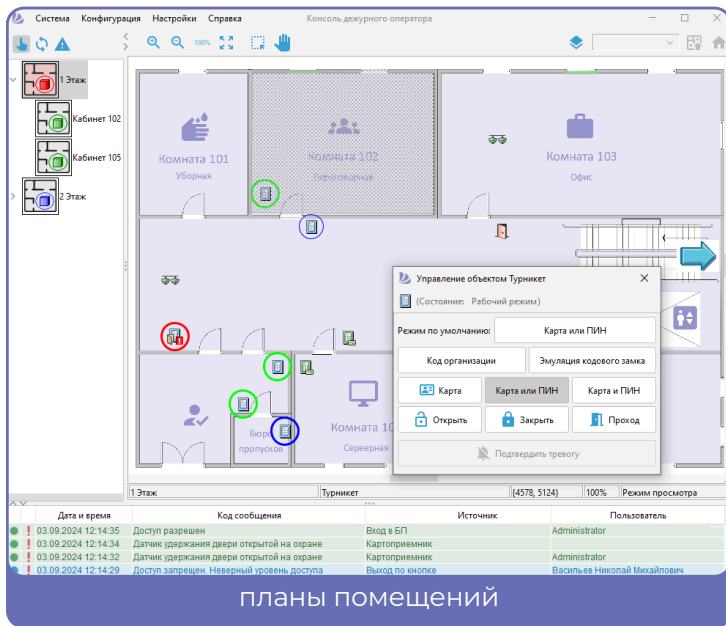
Система Конфигурация Настройки Справка Консоль дежурного оператора

100%

1 Этаж
Кабинет 102
Кабинет 105
2 Этаж

Комната 101
Уборная
Комната 102
Переговорная
Комната 103
Офис
Бюро пропусков
Комната 10
Серверная

Управление объектом Турникет
(Состояние: Рабочий режим)
Режим по умолчанию: Карта или ПИН
Код организации
Эмуляция кодового замка
Карта
Карта или ПИН
Карта и ПИН
Открыть
Закрыть
Проход
Подтвердить тревогу

1 Этаж | Турникет | (4578, 5124) | 100% | Режим просмотра

| | Дата и время | Код сообщения | Источник | Пользователь |
|---|---|---|---|---|
| ! | 03.09.2024 12:14:35 | Доступ разрешен | Вход в БП | Administrator |
| ! | 03.09.2024 12:14:34 | Датчик удержания двери открытой на охране | Картоприемник | |
| ! | 03.09.2024 12:14:32 | Датчик удержания двери открытой на охране | Картоприемник | Administrator |
| ! | 03.09.2024 12:14:29 | Доступ запрещен. Неверный уровень доступа | Выход по кнопке | Васильев Николай Михайлович |

планы помещений